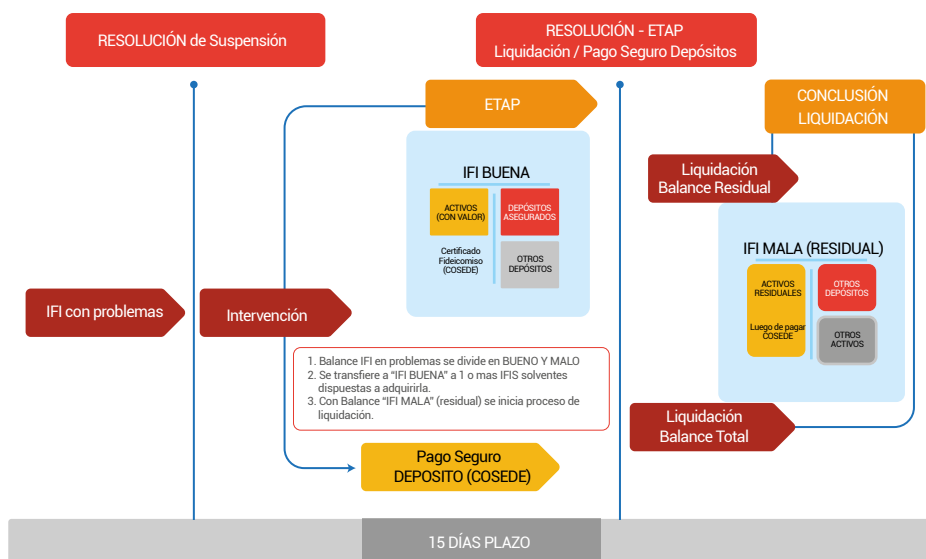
RESOLUCIÓN de Suspensión

RESOLUCIÓN - ETAP
Liquidación / Pago Seguro Depósitos

ETAP

CONCLUSIÓN
LIQUIDACIÓN

IFI BUENA

ACTIVOS
(CON VALOR)

DEPÓSITOS
ASEGURADOS

Certificado
Fideicomiso
(COSEDE)

OTROS
DEPÓSITOS

Liquidación
Balance Residual

IFI MALA (RESIDUAL)

ACTIVOS
RESIDUALES

Luego de pagar
COSEDE

OTROS
DEPÓSITOS

OTROS
ACTIVOS

IFI con problemas

Intervención

1. Balance IFI en problemas se divide en BUENO Y MALO
2. Se transfiere a "IFI BUENA" a 1 o mas IFIS solventes dispuestas a adquirirla.
3. Con Balance "IFI MALA" (residual) se inicia proceso de liquidación.

Liquidación
Balance Total

Pago Seguro
DEPOSITO (COSEDE)

15 DÍAS PLAZO